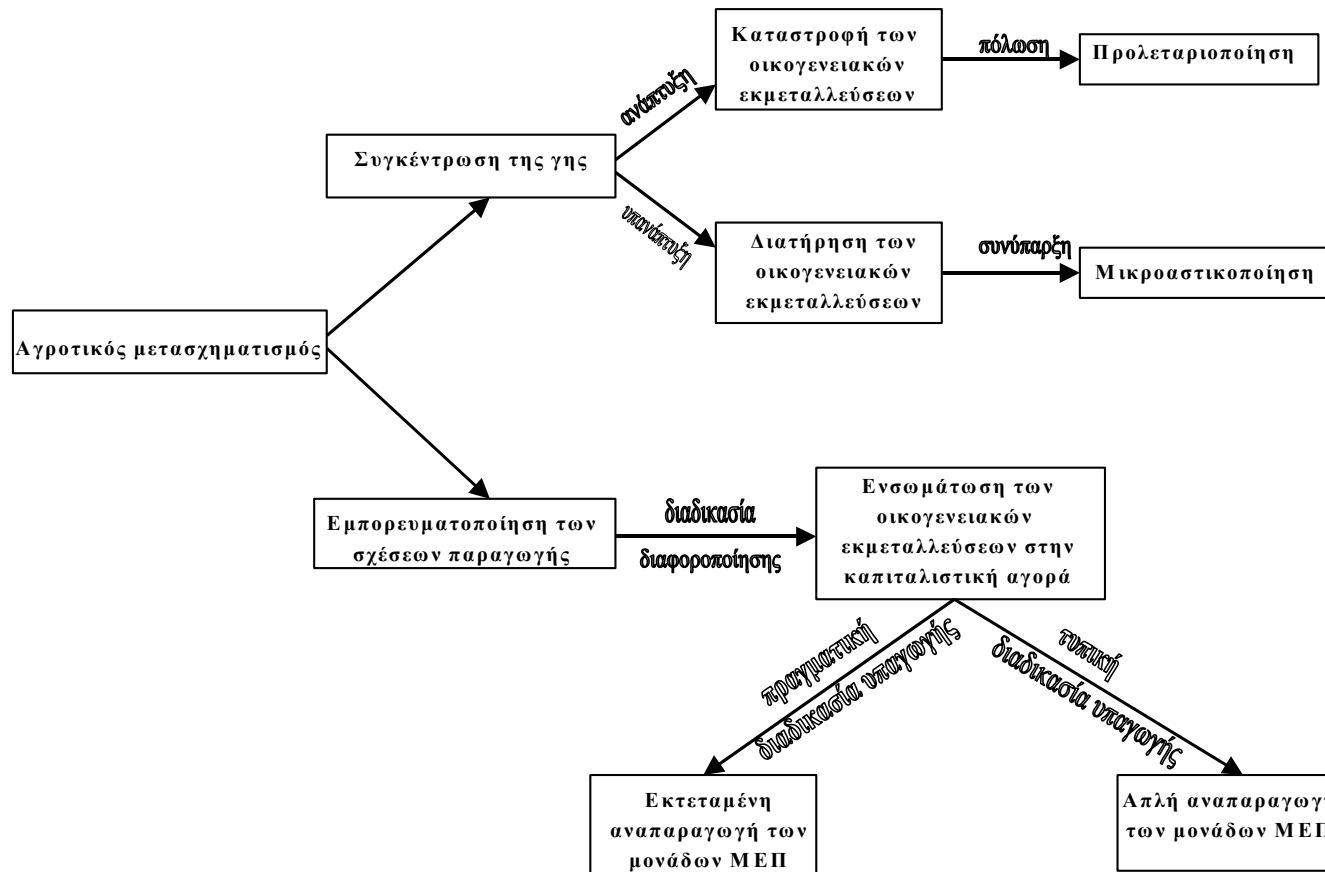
Αγροτικός μετασχηματισμός

Συγκέντρωση της γης

ανάπτυξη

Καταστροφή των οικογενειακών εκμεταλλεύσεων

πόλωση

Προλεταριοποίηση

υπανάπτυξη

Διατήρηση των οικογενειακών εκμεταλλεύσεων

συνύπαρξη

Μικροαστικοποίηση

Εμπορευματοποίηση των σχέσεων παραγωγής

διαδικασία

διαφοροποίησης

Ενσωμάτωση των οικογενειακών εκμεταλλεύσεων στην καπιταλιστική αγορά

πραγματική διαδικασία υπαγωγής

τυπική διαδικασία υπαγωγής

Εκτεταμένη αναπαραγωγή των μονάδων ΜΕΠ

Απλή αναπαραγωγ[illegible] των μονάδων ΜΕΠ